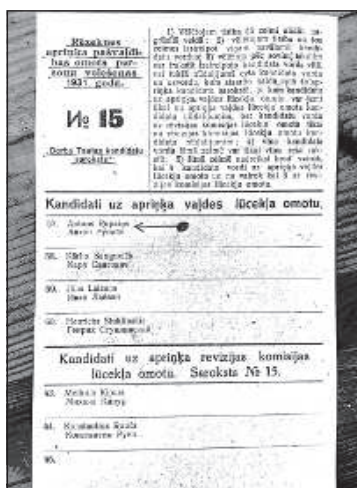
Rēzeknes apriņķa pašvaldības omata parsonu vēlēšanas 1937. godā.

№ 15

Darba Tautas kandidatu saraksts.

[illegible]

Kandidati uz apriņķa vaļdes lūcekļa omotu.

57. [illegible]

58. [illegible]

59. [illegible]

60. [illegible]

Kandidati uz apriņķa revizijas komisijas lūcekļa omotu. Saroksts № 15.

63. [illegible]

64. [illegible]

65.